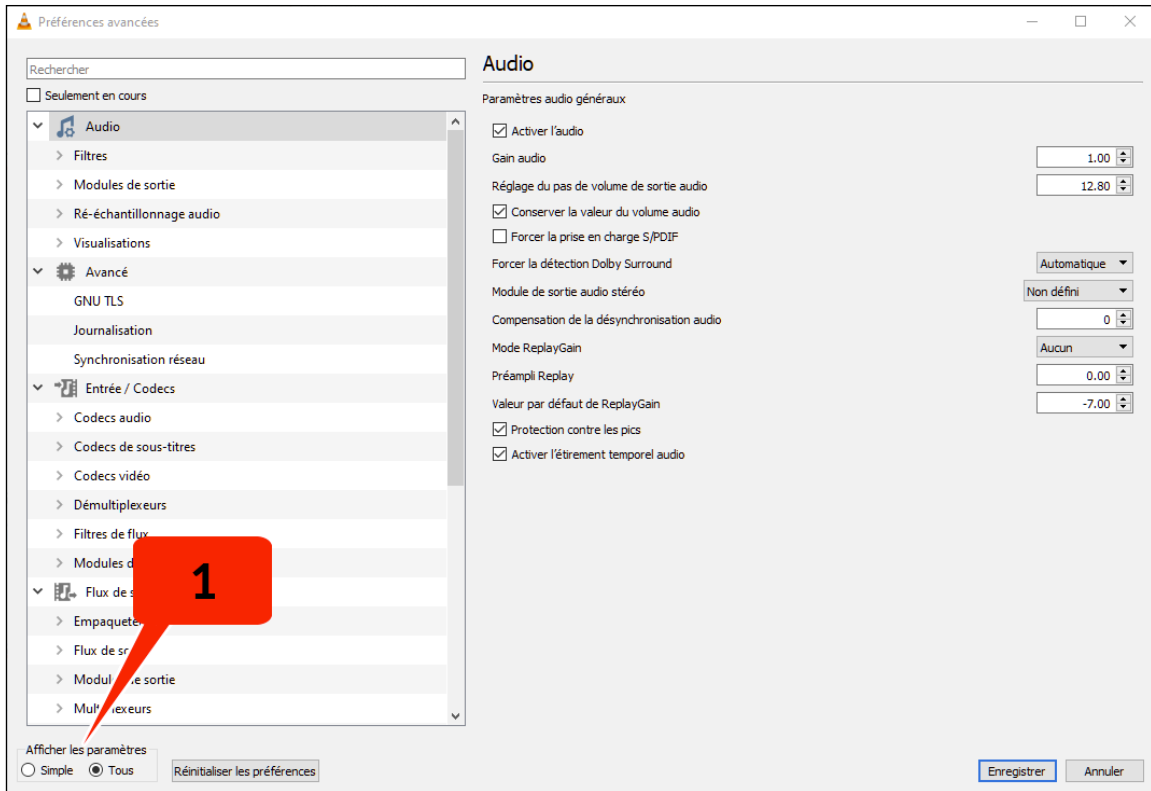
Préférences avancées

Rechercher

Seulement en cours

Audio
Filtres
Modules de sortie
Ré-échantillonnage audio
Visualisations
Avancé
GNU TLS
Journalisation
Synchronisation réseau
Entrée / Codecs
Codecs audio
Codecs de sous-titres
Codecs vidéo
Démultiplexeurs
Filtres de flux
Modules d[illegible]
Flux de s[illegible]
Empaquete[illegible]
Flux de so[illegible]
Modul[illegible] e sortie
Mult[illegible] lexeurs

1

Afficher les paramètres
Simple
Tous

Réinitialiser les préférences

Audio

Paramètres audio généraux

Activer l'audio

Gain audio 1.00

Réglage du pas de volume de sortie audio 12.80

Conserver la valeur du volume audio

Forcer la prise en charge S/PDIF

Forcer la détection Dolby Surround Automatique

Module de sortie audio stéréo Non défini

Compensation de la désynchronisation audio 0

Mode ReplayGain Aucun

Préampli Replay 0.00

Valeur par défaut de ReplayGain -7.00

Protection contre les pics

Activer l'étirement temporel audio

Enregistrer
Annuler